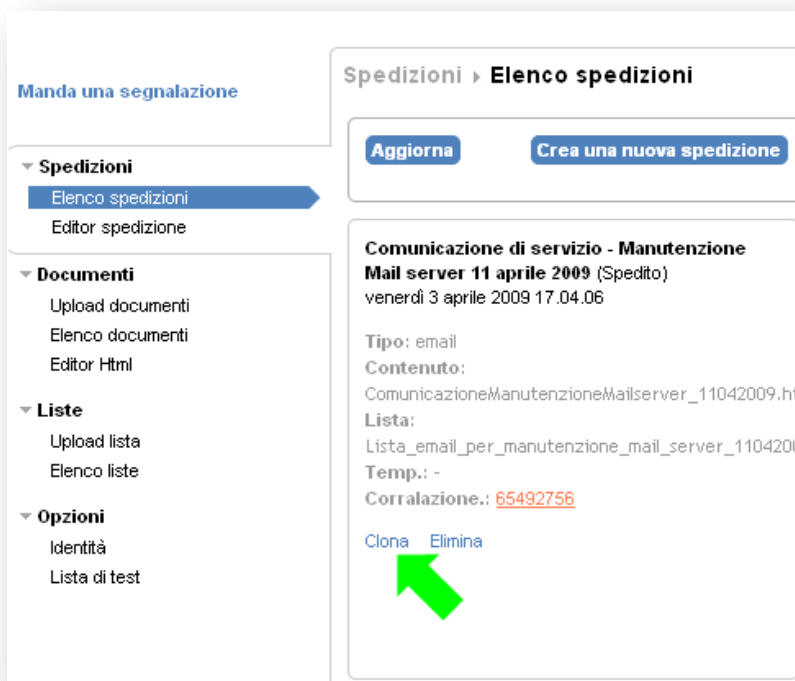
Manda una segnalazione

Spedizioni
Elenco spedizioni
Editor spedizione

Documenti
Upload documenti
Elenco documenti
Editor Html

Liste
Upload lista
Elenco liste

Opzioni
Identità
Lista di test

Spedizioni › Elenco spedizioni

Aggiorna
Crea una nuova spedizione

Comunicazione di servizio - Manutenzione Mail server 11 aprile 2009 (Spedito)
venerdì 3 aprile 2009 17.04.06

Tipo: email
Contenuto:
ComunicazioneManutenzioneMailserver_11042009.ht
Lista:
Lista_email_per_manutenzione_mail_server_110420
Temp.: -
Corralazione.: 65492756

Clona Elimina